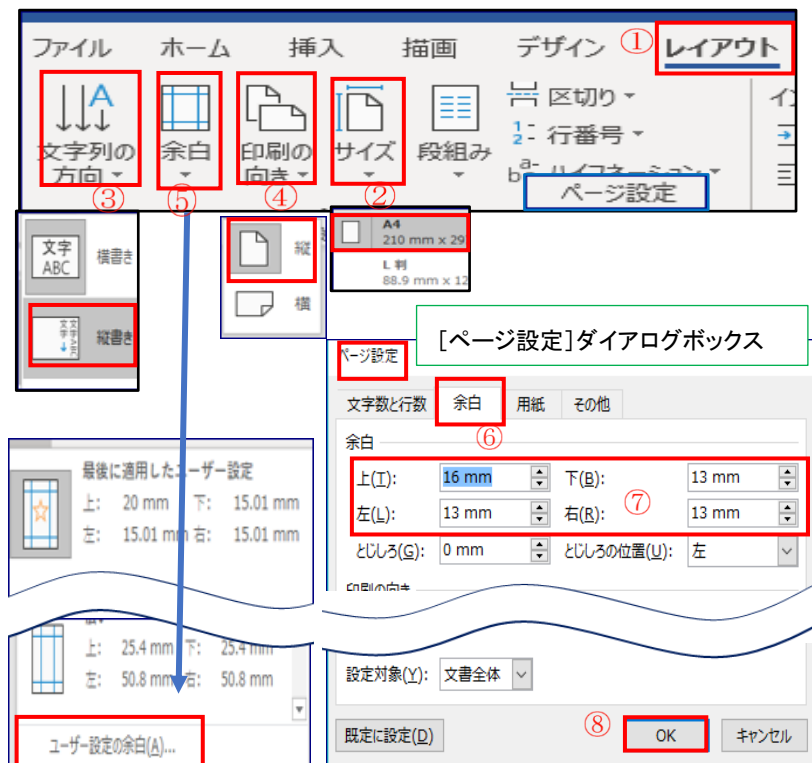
ファイル　ホーム　挿入　描画　デザイン　①　レイアウト

文字列の方向　余白　印刷の向き　サイズ　段組み　区切り　行番号　ハイフネーション　ページ設定

③　⑤　④　②

文字 ABC　横書き

縦書き

縦

横

A4 210 mm x 29

L 判 88.9 mm x 12

[ページ設定]ダイアログボックス

ページ設定

文字数と行数　余白　用紙　その他

⑥

余白

上(T):　16 mm　下(B):　13 mm

左(L):　13 mm　右(R):　13 mm

⑦

とじしろ(G):　0 mm　とじしろの位置(U):　左

印刷の向き

最後に適用したユーザー設定

上:　20 mm　下:　15.01 mm

左:　15.01 mm　右:　15.01 mm

上:　25.4 mm　下:　25.4 mm

左:　50.8 mm　右:　50.8 mm

設定対象(Y):　文書全体

ユーザー設定の余白(A)...

既定に設定(D)

⑧　OK　キャンセル